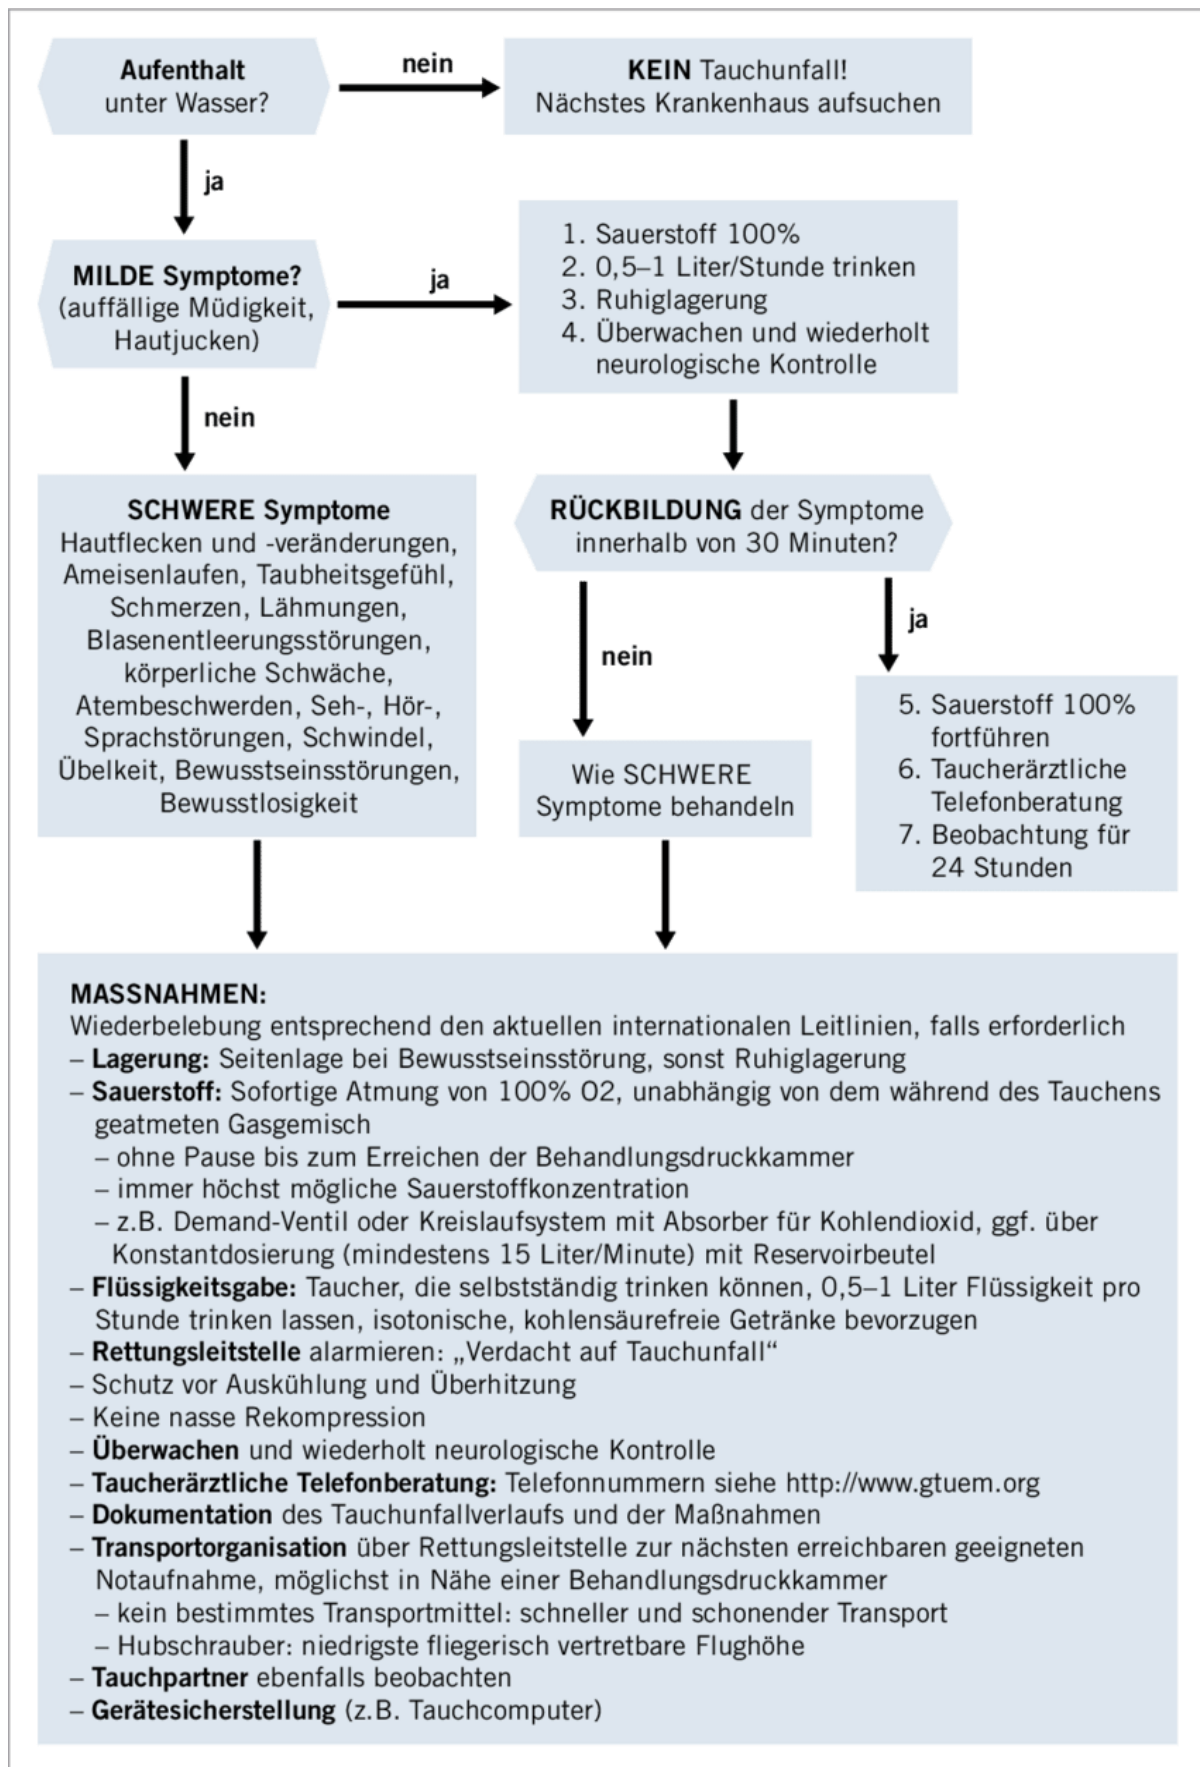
Aufenthalt unter Wasser?

nein

KEIN Tauchunfall! Nächstes Krankenhaus aufsuchen

ja

MILDE Symptome? (auffällige Müdigkeit, Hautjucken)

ja

1. Sauerstoff 100%
2. 0,5–1 Liter/Stunde trinken
3. Ruhiglagerung
4. Überwachen und wiederholt neurologische Kontrolle

nein

SCHWERE Symptome
Hautflecken und -veränderungen, Ameisenlaufen, Taubheitsgefühl, Schmerzen, Lähmungen, Blasenentleerungsstörungen, körperliche Schwäche, Atembeschwerden, Seh-, Hör-, Sprachstörungen, Schwindel, Übelkeit, Bewusstseinsstörungen, Bewusstlosigkeit

RÜCKBILDUNG der Symptome innerhalb von 30 Minuten?

nein

ja

Wie SCHWERE Symptome behandeln

5. Sauerstoff 100% fortführen
6. Taucherärztliche Telefonberatung
7. Beobachtung für 24 Stunden

MASSNAHMEN:
Wiederbelebung entsprechend den aktuellen internationalen Leitlinien, falls erforderlich
– Lagerung: Seitenlage bei Bewusstseinsstörung, sonst Ruhiglagerung
– Sauerstoff: Sofortige Atmung von 100% O2, unabhängig von dem während des Tauchens geatmeten Gasgemisch
 – ohne Pause bis zum Erreichen der Behandlungsdruckkammer
 – immer höchst mögliche Sauerstoffkonzentration
 – z.B. Demand-Ventil oder Kreislaufsystem mit Absorber für Kohlendioxid, ggf. über Konstantdosierung (mindestens 15 Liter/Minute) mit Reservoirbeutel
– Flüssigkeitsgabe: Taucher, die selbstständig trinken können, 0,5–1 Liter Flüssigkeit pro Stunde trinken lassen, isotonische, kohlensäurefreie Getränke bevorzugen
– Rettungsleitstelle alarmieren: „Verdacht auf Tauchunfall“
– Schutz vor Auskühlung und Überhitzung
– Keine nasse Rekompression
– Überwachen und wiederholt neurologische Kontrolle
– Taucherärztliche Telefonberatung: Telefonnummern siehe http://www.gtuem.org
– Dokumentation des Tauchunfallverlaufs und der Maßnahmen
– Transportorganisation über Rettungsleitstelle zur nächsten erreichbaren geeigneten Notaufnahme, möglichst in Nähe einer Behandlungsdruckkammer
 – kein bestimmtes Transportmittel: schneller und schonender Transport
 – Hubschrauber: niedrigste fliegerisch vertretbare Flughöhe
– Tauchpartner ebenfalls beobachten
– Gerätesicherstellung (z.B. Tauchcomputer)